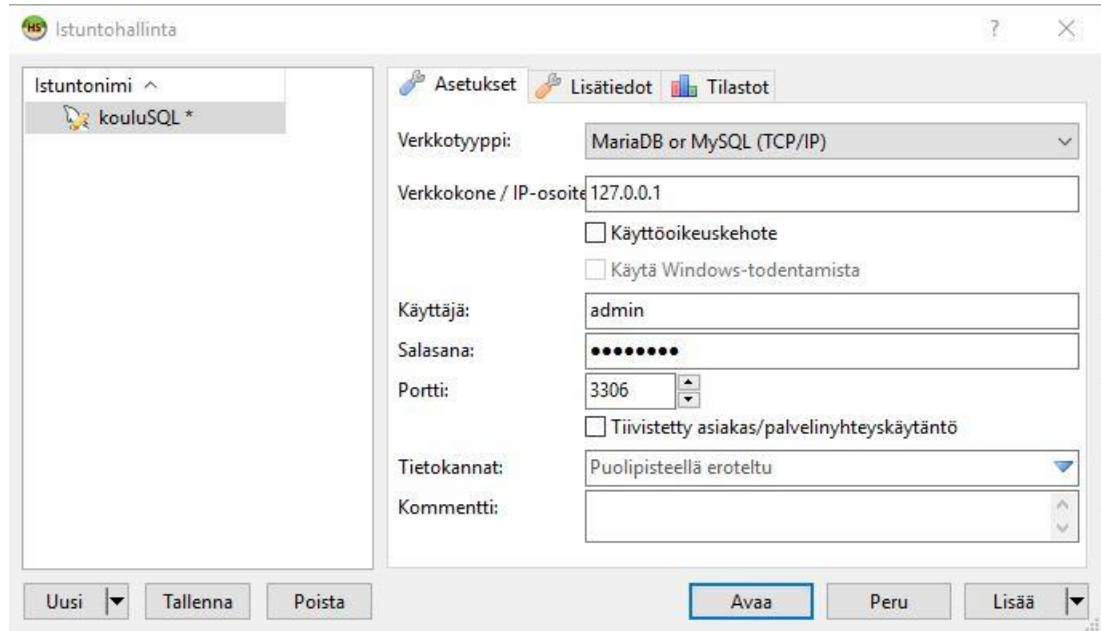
HS Istuntohallinta

?

Istuntonimi ^
kouluSQL *

Asetukset | Lisätiedot | Tilastot

Verkkotyyppi: MariaDB or MySQL (TCP/IP)

Verkkokone / IP-osoite 127.0.0.1

Käyttöoikeuskehote

Käytä Windows-todentamista

Käyttäjä: admin

Salasana: ••••••••

Portti: 3306

Tiivistetty asiakas/palvelinyhteyskäytäntö

Tietokannat: Puolipisteellä eroteltu

Kommentti:

Uusi | Tallenna | Poista

Avaa | Peru | Lisää